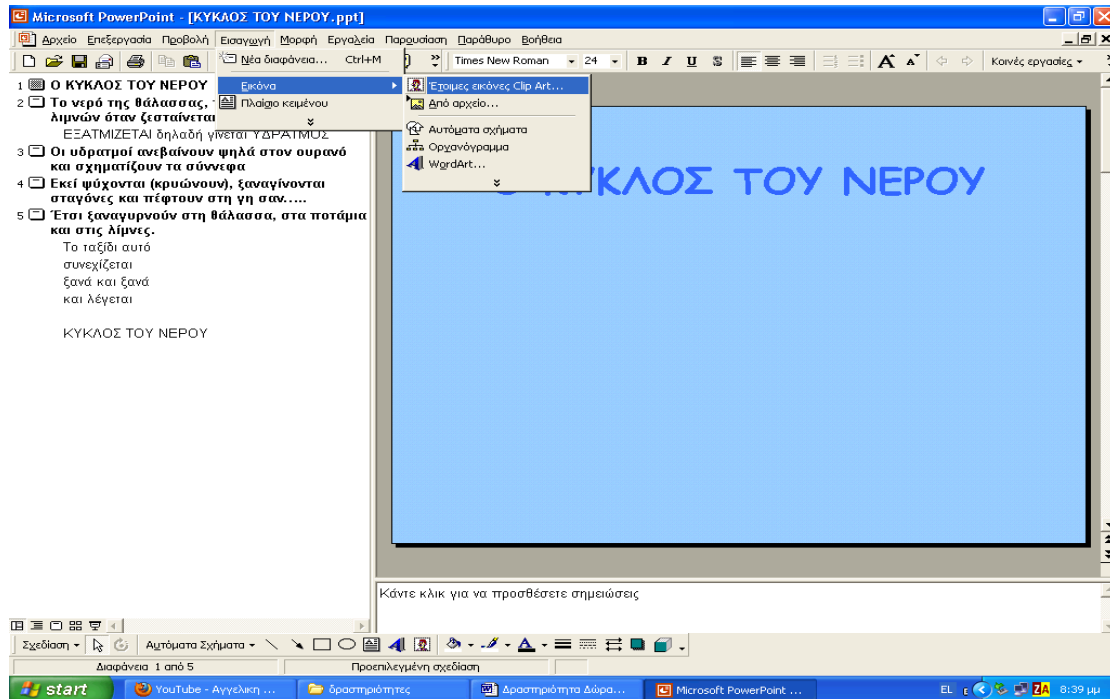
Microsoft PowerPoint - [ΚΥΚΛΟΣ ΤΟΥ ΝΕΡΟΥ.ppt]

Αρχείο Επεξεργασία Προβολή Εισαγωγή Μορφή Εργαλεία Παρουσίαση Παράθυρο Βοήθεια

Times New Roman 24 B I U S Κοινές εργασίες

Νέα διαφάνεια... Ctrl+M
Εικόνα
Πλαίσιο κειμένου

Έτοιμες εικόνες Clip Art...
Από αρχείο...
Αυτόματα σχήματα
Οργανόγραμμα
WordArt...

1 Ο ΚΥΚΛΟΣ ΤΟΥ ΝΕΡΟΥ
2 Το νερό της θάλασσας, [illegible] λιμνών όταν ζεσταίνετα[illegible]
ΕΞΑΤΜΙΖΕΤΑΙ δηλαδή γίνεται ΥΔΡΑΤΜΟΣ
3 Οι υδρατμοί ανεβαίνουν ψηλά στον ουρανό και σχηματίζουν τα σύννεφα
4 Εκεί ψύχονται (κρυώνουν), ξαναγίνονται σταγόνες και πέφτουν στη γη σαν.....
5 Έτσι ξαναγυρνούν στη θάλασσα, στα ποτάμια και στις λίμνες.
Το ταξίδι αυτό
συνεχίζεται
ξανά και ξανά
και λέγεται

ΚΥΚΛΟΣ ΤΟΥ ΝΕΡΟΥ

Ο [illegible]ΚΛΟΣ ΤΟΥ ΝΕΡΟΥ

Κάντε κλικ για να προσθέσετε σημειώσεις

Σχεδίαση Αυτόματα Σχήματα

Διαφάνεια 1 από 5 Προεπιλεγμένη σχεδίαση

start YouTube - Αγγελική ... δραστηριότητες Δραστηριότητα Δώρα... Microsoft PowerPoint ... EL 8:39 μμ